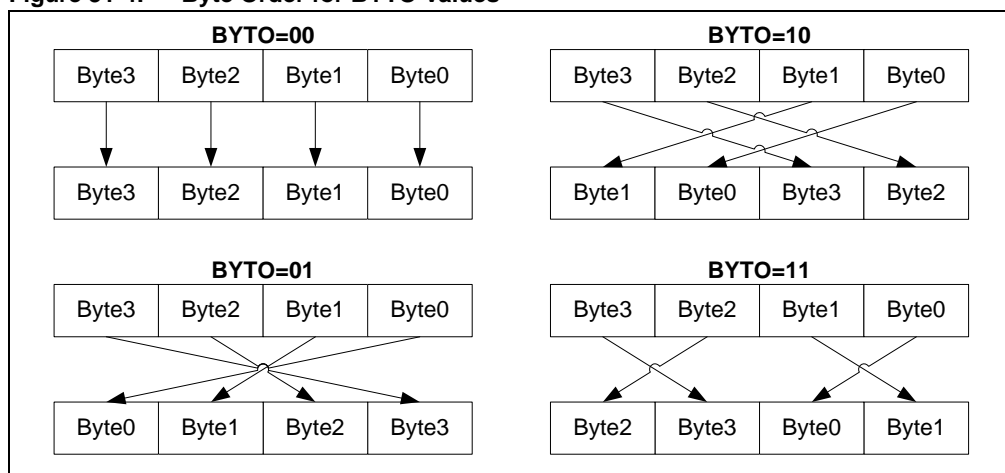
Figure 31-4: Byte Order for BYTO Values

BYTO=00

| Byte3 | Byte2 | Byte1 | Byte0 |
|---|---|---|---|

| Byte3 | Byte2 | Byte1 | Byte0 |
|---|---|---|---|

BYTO=10

| Byte3 | Byte2 | Byte1 | Byte0 |
|---|---|---|---|

| Byte1 | Byte0 | Byte3 | Byte2 |
|---|---|---|---|

BYTO=01

| Byte3 | Byte2 | Byte1 | Byte0 |
|---|---|---|---|

| Byte0 | Byte1 | Byte2 | Byte3 |
|---|---|---|---|

BYTO=11

| Byte3 | Byte2 | Byte1 | Byte0 |
|---|---|---|---|

| Byte2 | Byte3 | Byte0 | Byte1 |
|---|---|---|---|